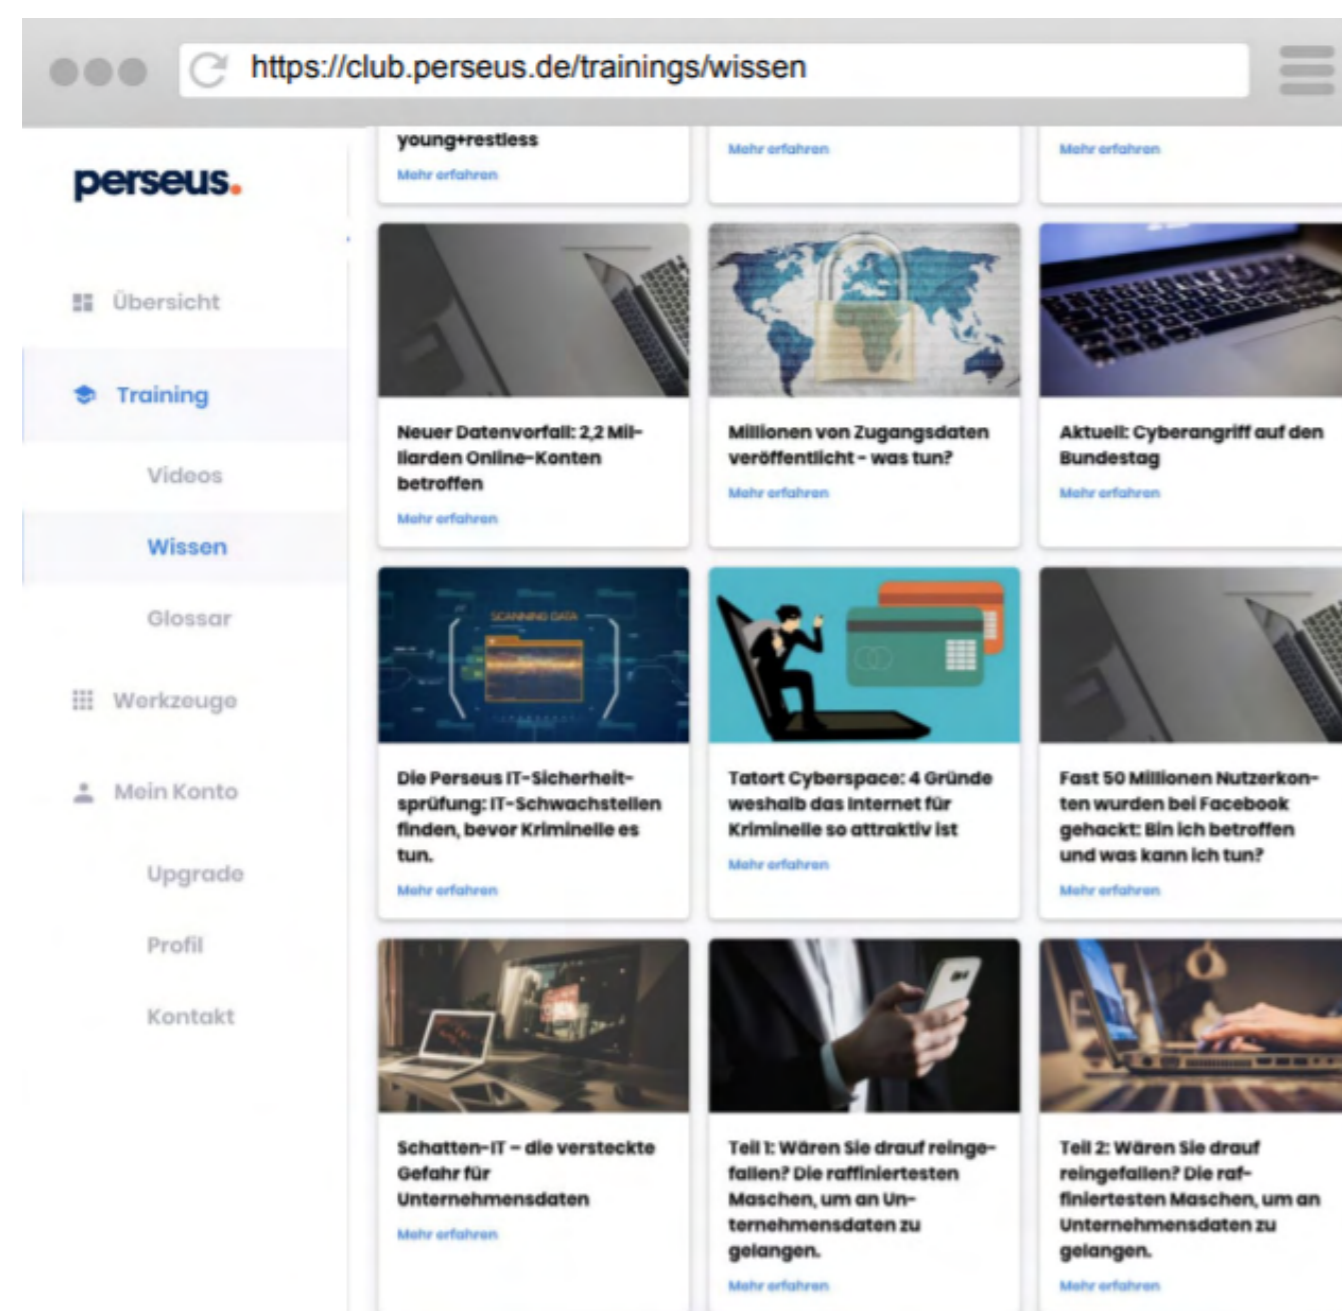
https://club.perseus.de/trainings/wissen

perseus.

Übersicht

Training

Videos

Wissen

Glossar

Werkzeuge

Mein Konto

Upgrade

Profil

Kontakt

young+restless
Mehr erfahren

Mehr erfahren

Mehr erfahren

Neuer Datenvorfall: 2,2 Milliarden Online-Konten betroffen
Mehr erfahren

Millionen von Zugangsdaten veröffentlicht - was tun?
Mehr erfahren

Aktuell: Cyberangriff auf den Bundestag
Mehr erfahren

SCANNING DATA

Die Perseus IT-Sicherheitsprüfung: IT-Schwachstellen finden, bevor Kriminelle es tun.
Mehr erfahren

Tatort Cyberspace: 4 Gründe weshalb das Internet für Kriminelle so attraktiv ist
Mehr erfahren

Fast 50 Millionen Nutzerkonten wurden bei Facebook gehackt: Bin ich betroffen und was kann ich tun?
Mehr erfahren

Schatten-IT – die versteckte Gefahr für Unternehmensdaten
Mehr erfahren

Teil 1: Wären Sie drauf reingefallen? Die raffiniertesten Maschen, um an Unternehmensdaten zu gelangen.
Mehr erfahren

Teil 2: Wären Sie drauf reingefallen? Die raffiniertesten Maschen, um an Unternehmensdaten zu gelangen.
Mehr erfahren